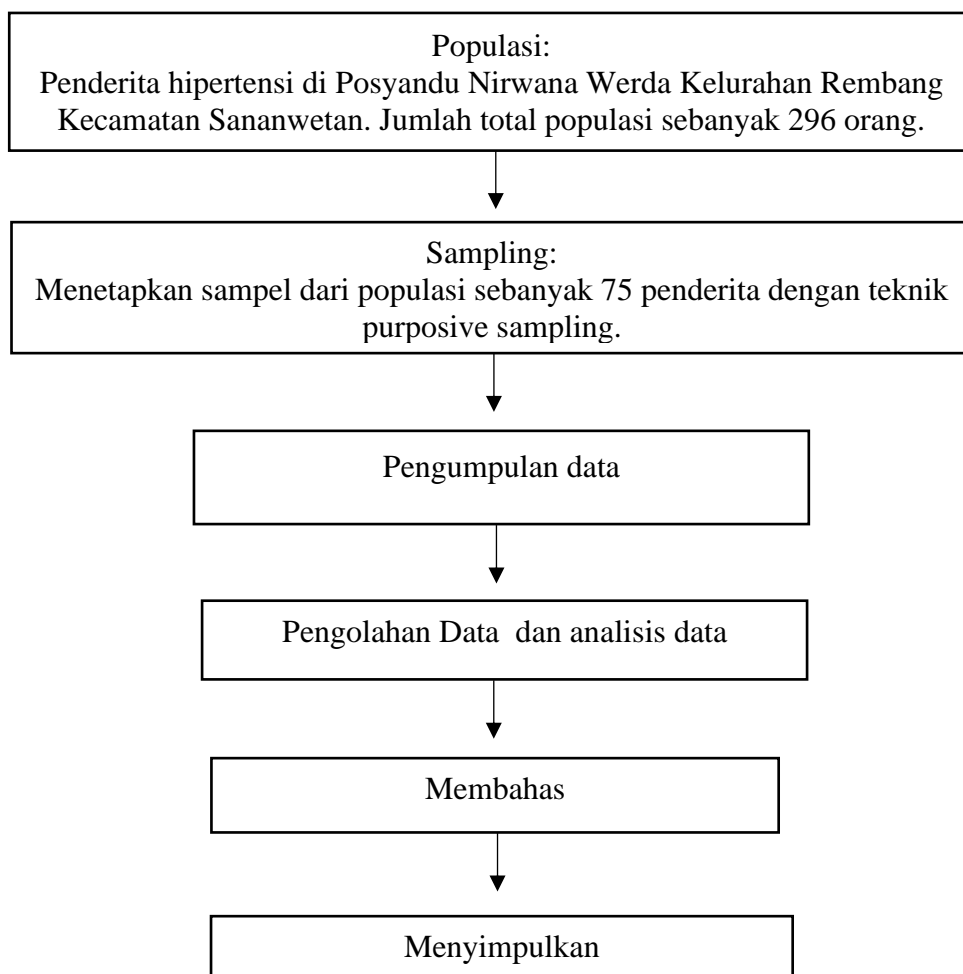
Populasi:
Penderita hipertensi di Posyandu Nirwana Werda Kelurahan Rembang Kecamatan Sananwetan. Jumlah total populasi sebanyak 296 orang.

Sampling:
Menetapkan sampel dari populasi sebanyak 75 penderita dengan teknik purposive sampling.

Pengumpulan data

Pengolahan Data dan analisis data

Membahas

Menyimpulkan